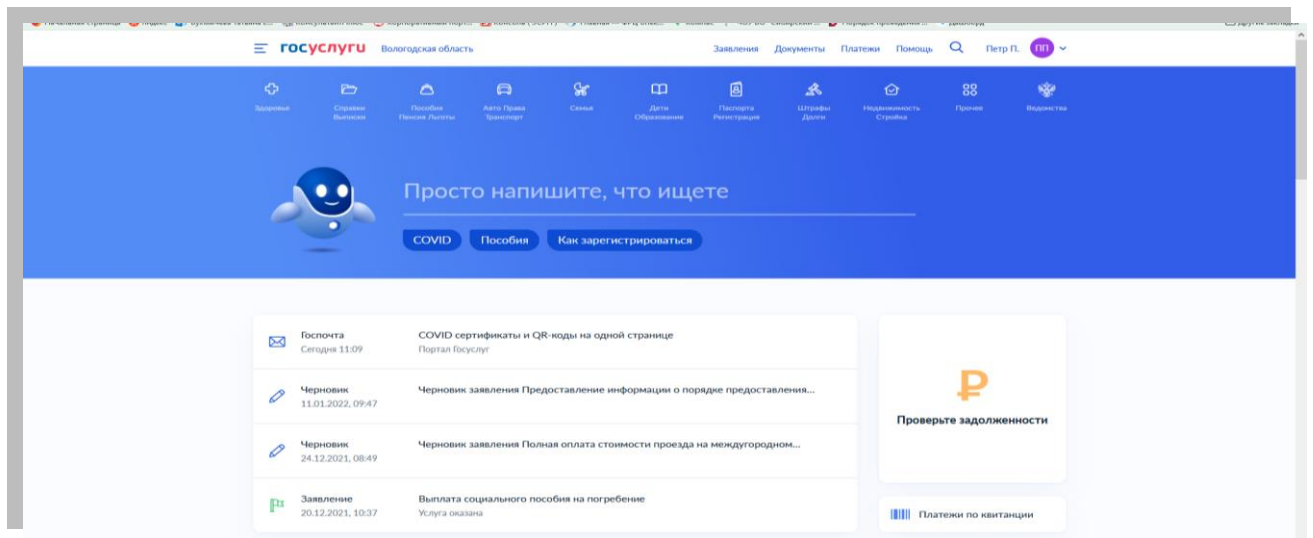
госуслуги Вологодская область

Заявления Документы Платежи Помощь Петр П. ПП

Здоровье
Справки Выписки
Пособия Пенсия Льготы
Авто Права Транспорт
Семья
Дети Образование
Паспорта Регистрация
Штрафы Долги
Недвижимость Стройка
Прочее
Ведомства

Просто напишите, что ищете

COVID Пособия Как зарегистрироваться

Госпочта
Сегодня 11:09
COVID сертификаты и QR-коды на одной странице
Портал Госуслуг

Черновик
11.01.2022, 09:47
Черновик заявления Предоставление информации о порядке предоставления...

Черновик
24.12.2021, 08:49
Черновик заявления Полная оплата стоимости проезда на междугородном...

Заявление
20.12.2021, 10:37
Выплата социального пособия на погребение
Услуга оказана

₽
Проверьте задолженности

Платежи по квитанции